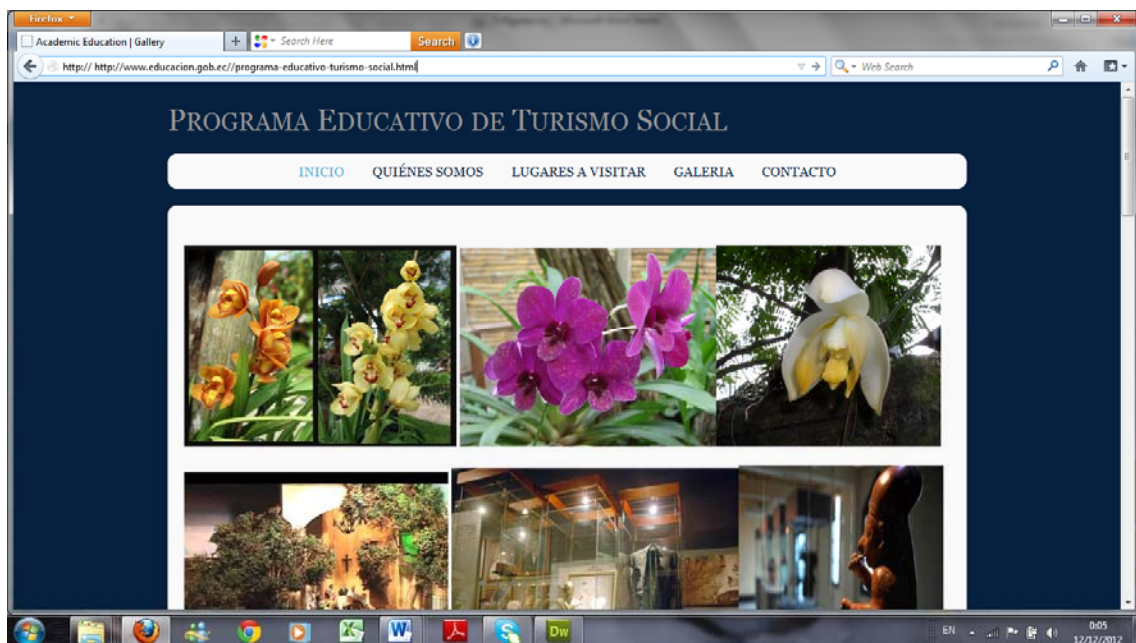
Firefox

Academic Education | Gallery

Search Here

Search

http:// http://www.educacion.gob.ec//programa-educativo-turismo-social.html

Web Search

PROGRAMA EDUCATIVO DE TURISMO SOCIAL

INICIO QUIÉNES SOMOS LUGARES A VISITAR GALERIA CONTACTO

Dw

EN

0:05
12/12/2012